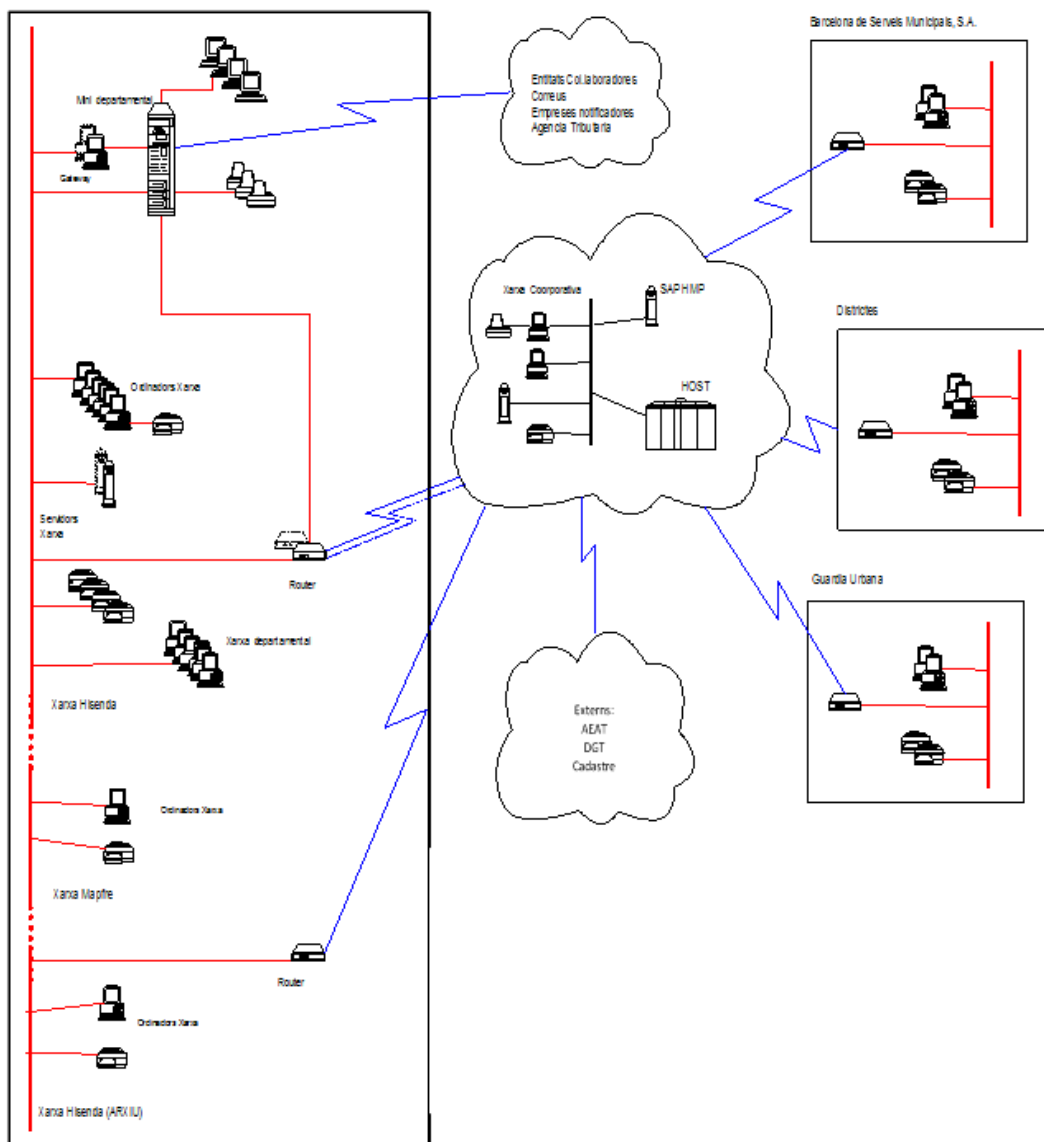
Barcelona de Serveis Municipals, S.A.

Mini departamental

Gateway

Entitats Col.laboradores
Correus
Empreses notificadores
Agencia Tributaria

Xarxa Coorporativa

SAP HMP

HOST

Districtes

Ordinadors Xarxa

Servidors Xarxa

Router

Guardia Urbana

Xarxa departamental

Xarxa Hisenda

Externs:
AEAT
DGT
Cadastre

Ordinadors Xarxa

Xarxa Mapfre

Router

Ordinadors Xarxa

Xarxa Hisenda (ARXIU)